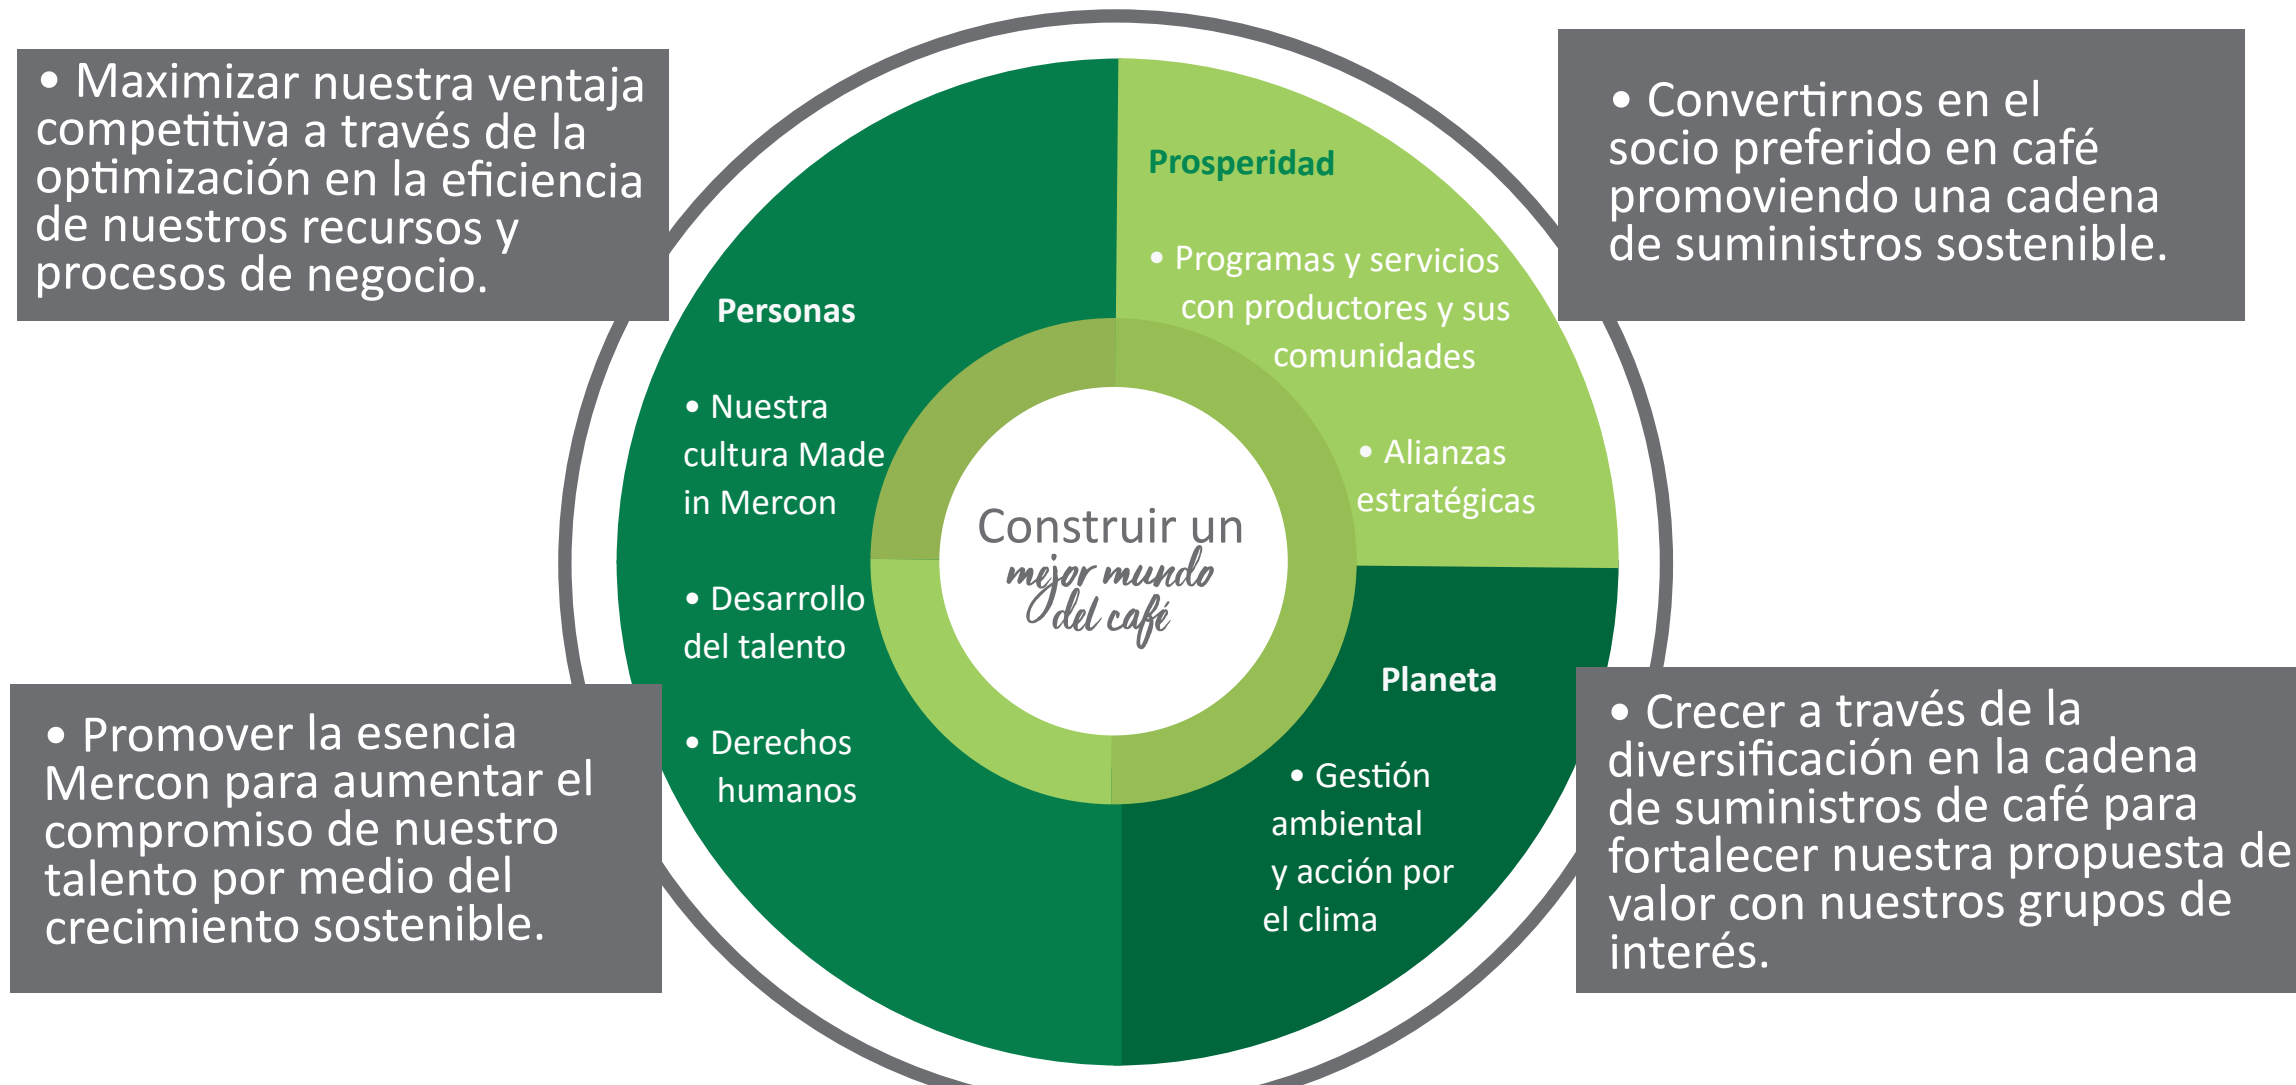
• Maximizar nuestra ventaja competitiva a través de la optimización en la eficiencia de nuestros recursos y procesos de negocio.

• Convertirnos en el socio preferido en café promoviendo una cadena de suministros sostenible.

Prosperidad

• Programas y servicios con productores y sus comunidades

• Alianzas estratégicas

Personas

• Nuestra cultura Made in Mercon

• Desarrollo del talento

• Derechos humanos

Construir un mejor mundo del café

Planeta

• Gestión ambiental y acción por el clima

• Promover la esencia Mercon para aumentar el compromiso de nuestro talento por medio del crecimiento sostenible.

• Crecer a través de la diversificación en la cadena de suministros de café para fortalecer nuestra propuesta de valor con nuestros grupos de interés.